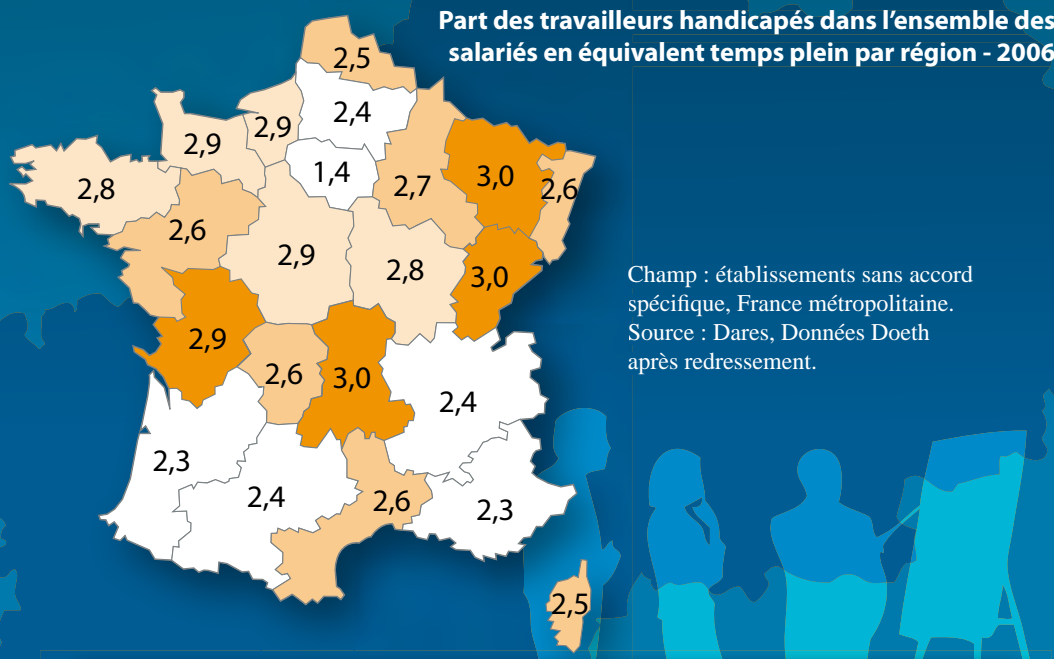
Part des travailleurs handicapés dans l'ensemble des salariés en équivalent temps plein par région - 2006

2,5
2,4
2,9
2,9
1,4
2,8
2,7
3,0
2,6
2,6
2,9
2,8
3,0
2,9
2,6
3,0
2,4
2,3
2,4
2,6
2,3
2,5

Champ : établissements sans accord spécifique, France métropolitaine.
Source : Dares, Données Doeth après redressement.